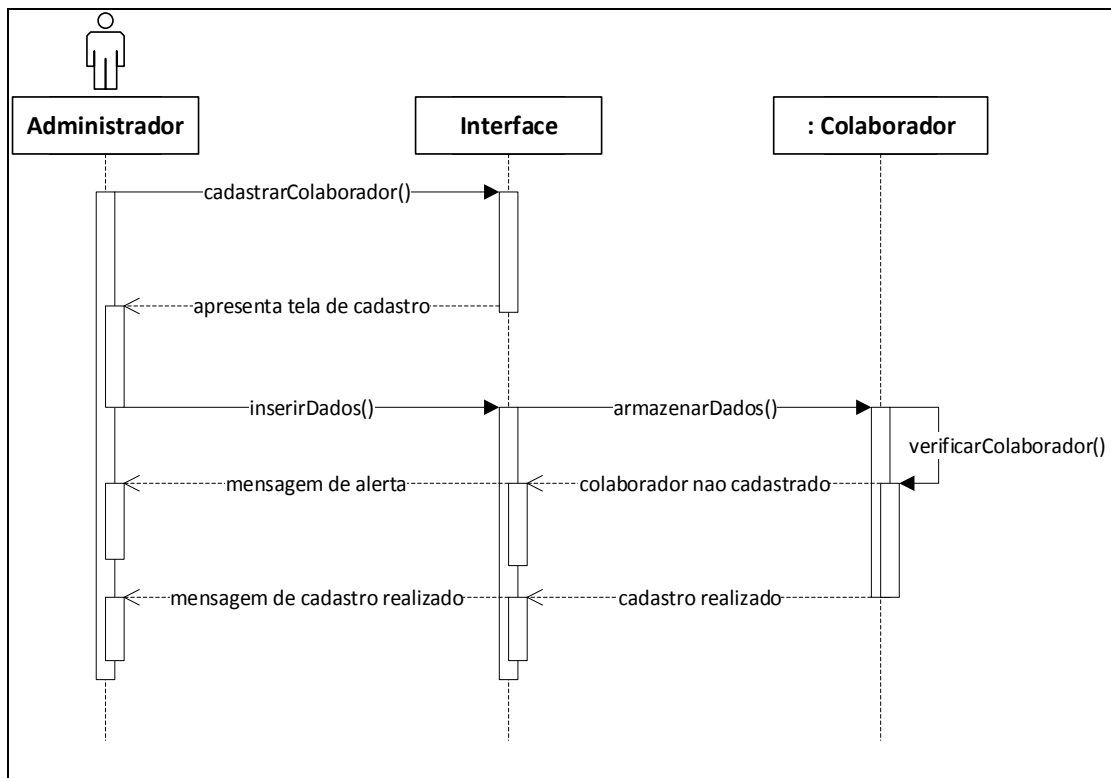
Administrador

Interface

: Colaborador

cadastrarColaborador()

apresenta tela de cadastro

inserirDados()

armazenarDados()

verificarColaborador()

mensagem de alerta

colaborador nao cadastrado

mensagem de cadastro realizado

cadastro realizado